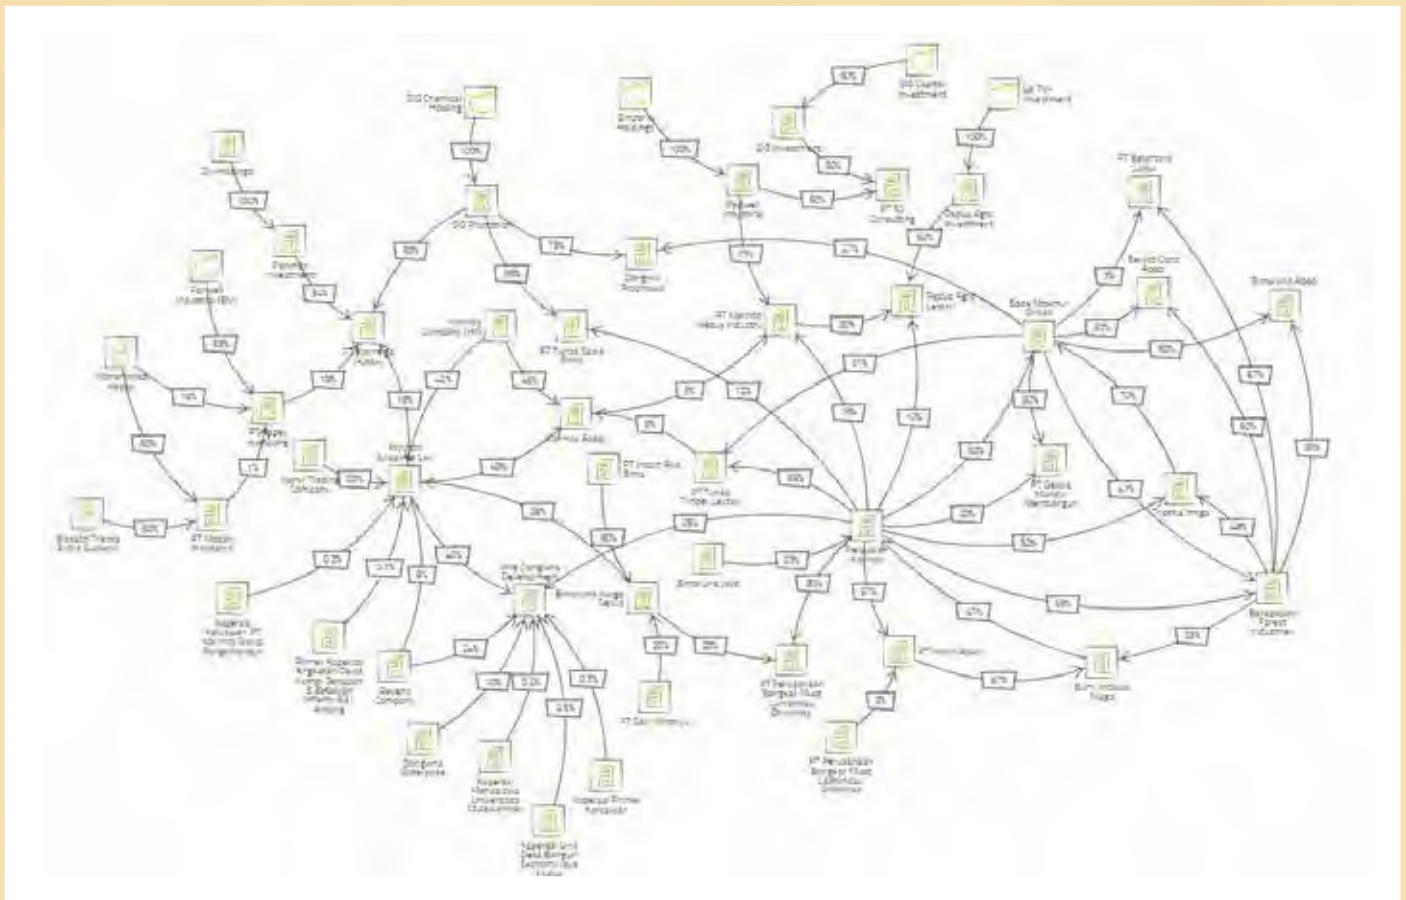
DG Chemical Holding

100%

DG Investment

Bimbel Holdings

100%

DG Capital Investment

100%

DG Investment

100%

PT Bumi

Capital Agro Investment

PT Bukit Consulting

Bahagia Investment

Pangeran Investment

50%

Unicorn

Dongenit Pasamadu

PT Karindo Waspa Industri

Pasifik Agro Lestari

Bakrie Maximum Group

PT Batamindo Jaya

Bayunipa Rasa

Sinarmas Abadi

PT Putrila Sawit Bima

Kencana Agri

Kenny Trading Company

PT Suvan Bima

Unit Tiger Lestari

PT Dasas Mandiri

Santa Panga

Bengalon Forest Industries

PT Mega Investama

Sentosa Investama

PT Mutiara Perdana

Unit Company

Bimbing Unit Usaha

Pracardi Pasamadu

PT Pendidikan Bangsa Utama

PT Bumi Indah

Bumi Kinibalu Nagari

Koperasi Kenawan PT Karimo Group Bangun

Primer Koperasi

Reliant Company

Dokpama Enterprise

Koperasi Mahasiswa Universitas Mulawarman

Koperasi Primer Penyawan

Koperasi Unit Desa Bangun Sejahtera

PT Pendidikan Bangsa Mulia Kaltimku Universal

PT Bumi Permata

100%

50%

15%

15%

10%

40%

48%

20%

25%

0.2%

0.1%

2.4%

5%

92%

60%